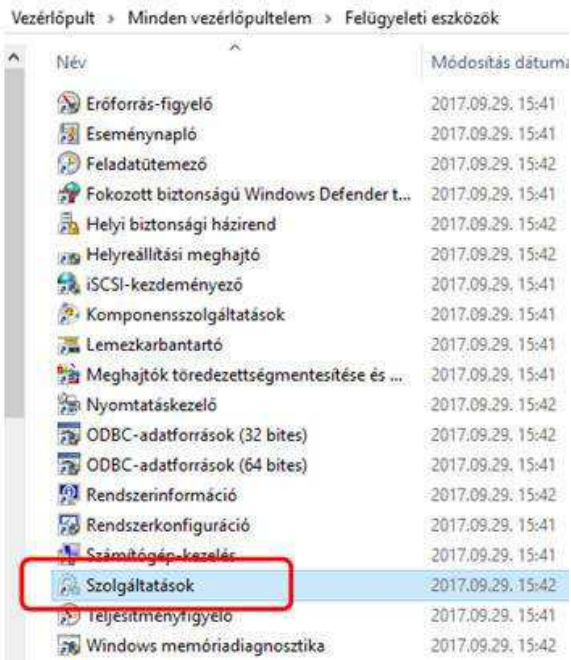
Vezérlőpult › Minden vezérlőpultelem › Felügyeleti eszközök

| Név | Módosítás dátuma |
|---|---|
| Erőforrás-figyelő | 2017.09.29. 15:41 |
| Eseménynapló | 2017.09.29. 15:41 |
| Feladatütemező | 2017.09.29. 15:42 |
| Fokozott biztonságú Windows Defender t... | 2017.09.29. 15:41 |
| Helyi biztonsági házirend | 2017.09.29. 15:42 |
| Helyreállítási meghajtó | 2017.09.29. 15:42 |
| iSCSI-kezdeményező | 2017.09.29. 15:41 |
| Komponensszolgáltatások | 2017.09.29. 15:42 |
| Lemezkarbantartó | 2017.09.29. 15:41 |
| Meghajtók töredezettségmentesítése és ... | 2017.09.29. 15:41 |
| Nyomtatáskezelő | 2017.09.29. 15:42 |
| ODBC-adatforrások (32 bites) | 2017.09.29. 15:42 |
| ODBC-adatforrások (64 bites) | 2017.09.29. 15:41 |
| Rendszerinformáció | 2017.09.29. 15:42 |
| Rendszerkonfiguráció | 2017.09.29. 15:41 |
| Számítógép-kezelés | 2017.09.29. 15:41 |
| Szolgáltatások | 2017.09.29. 15:42 |
| Teljesítményfigyelő | 2017.09.29. 15:41 |
| Windows memóriadiagnosztika | 2017.09.29. 15:42 |